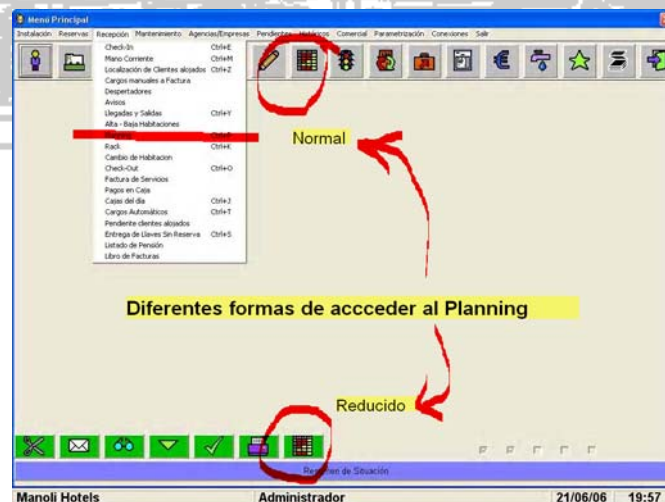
Menú Principal

Instalación Reservas Recepción Mantenimiento Agencias/Empresas Pendientes Históricos Comercial Parametrización Conexiones Salir

Check-In Ctrl+E
Mano Corriente Ctrl+M
Localización de Clientes alojados Ctrl+Z
Cargos manuales a Factura
Despertadores
Avisos
Llegadas y Salidas Ctrl+Y
Alta - Baja Habitaciones
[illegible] Ctrl+P
Rack Ctrl+K
Cambio de Habitacion
Check-Out Ctrl+O
Factura de Servicios
Pagos en Caja
Cajas del día Ctrl+J
Cargos Automáticos Ctrl+T
Pendiente clientes alojados
Entrega de Llaves Sin Reserva Ctrl+S
Listado de Pensión
Libro de Facturas

Normal

Diferentes formas de accceder al Planning

Reducido

Re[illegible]en de Situación

Manoli Hotels Administrador 21/06/06 19:57